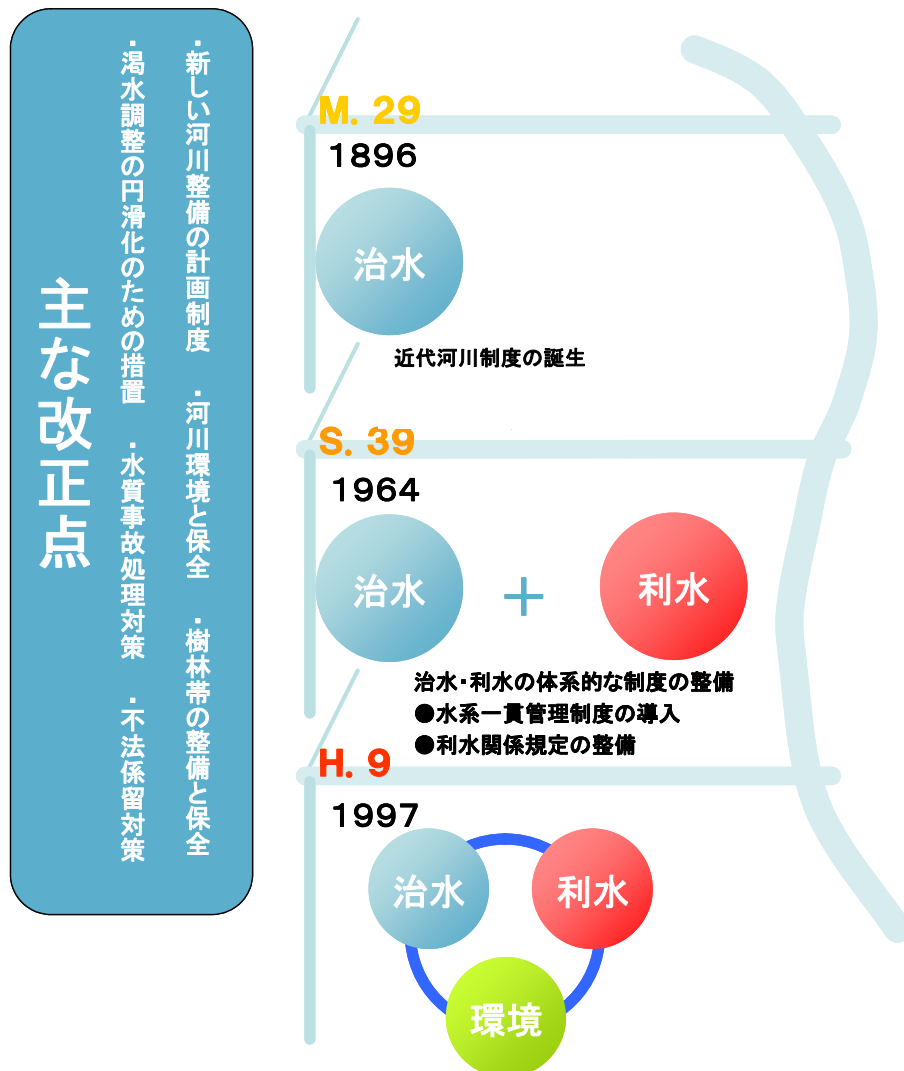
主な改正点

・新しい河川整備の計画制度　・河川環境と保全　・樹林帯の整備と保全

・渇水調整の円滑化のための措置　・水質事故処理対策　・不法係留対策

M. 29
1896

治水

近代河川制度の誕生

S. 39
1964

治水　＋　利水

治水・利水の体系的な制度の整備
●水系一貫管理制度の導入
●利水関係規定の整備

H. 9
1997

治水　利水　環境